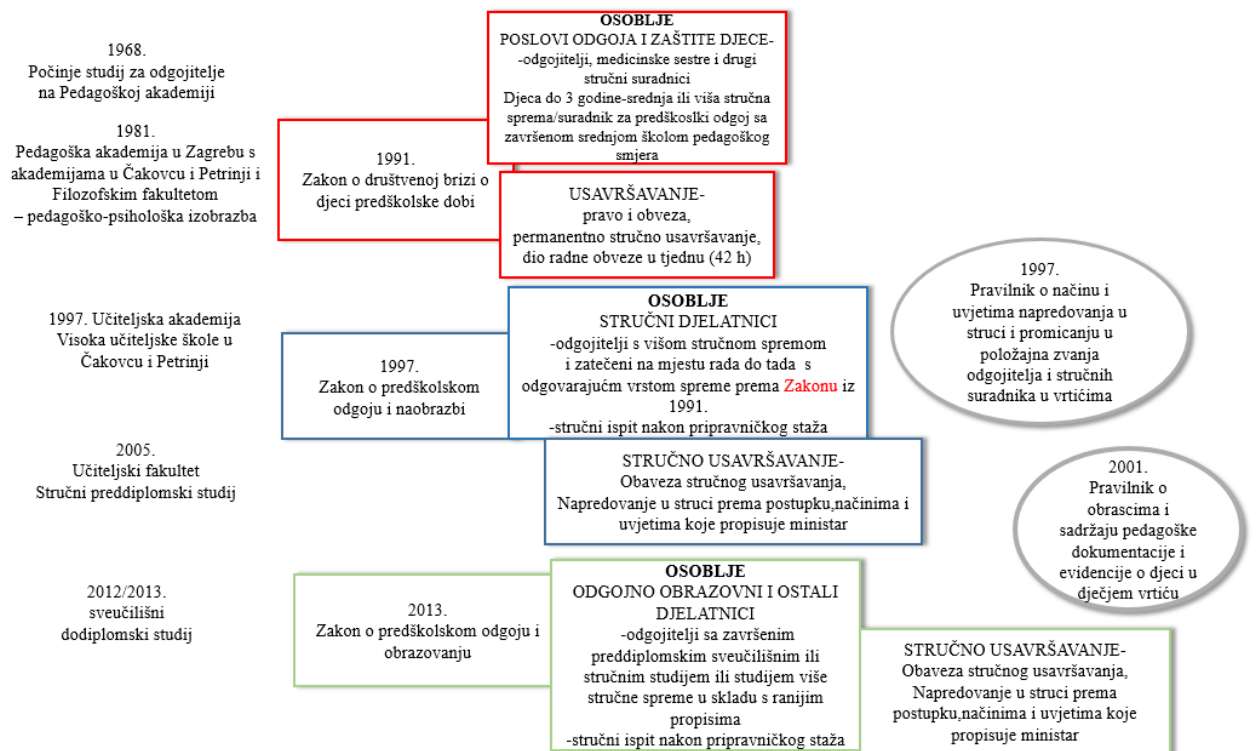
1968.
Počinje studij za odgojitelje na Pedagoškoj akademiji

1981.
Pedagoška akademija u Zagrebu s akademijama u Čakovcu i Petrinji i Filozofskim fakultetom – pedagoško-psihološka izobrazba

1991.
Zakon o društvenoj brizi o djeci predškolske dobi

OSOBLJE
POSLOVI ODGOJA I ZAŠTITE DJECE-
-odgojitelji, medicinske sestre i drugi stručni suradnici
Djeca do 3 godine-srednja ili viša stručna sprema/suradnik za predškoslki odgoj sa završenom srednjom školom pedagoškog smjera

USAVRŠAVANJE-
pravo i obveza,
permanentno stručno usavršavanje,
dio radne obveze u tjednu (42 h)

1997. Učiteljska akademija
Visoka učiteljske škole u Čakovcu i Petrinji

1997.
Zakon o predškolskom odgoju i naobrazbi

OSOBLJE
STRUČNI DJELATNICI
-odgojitelji s višom stručnom spremom i zatečeni na mjestu rada do tada s odgovarajućom vrstom spreme prema Zakonu iz 1991.
-stručni ispit nakon pripravničkog staža

1997.
Pravilnik o načinu i uvjetima napredovanja u struci i promicanju u položajna zvanja odgojitelja i stručnih suradnika u vrtićima

2005.
Učiteljski fakultet
Stručni preddiplomski studij

STRUČNO USAVRŠAVANJE-
Obaveza stručnog usavršavanja,
Napredovanje u struci prema postupku,načinima i uvjetima koje propisuje ministar

2001.
Pravilnik o obrascima i sadržaju pedagoške dokumentacije i evidencije o djeci u dječjem vrtiću

2012/2013.
sveučilišni dodiplomski studij

2013.
Zakon o predškolskom odgoju i obrazovanju

OSOBLJE
ODGOJNO OBRAZOVNI I OSTALI DJELATNICI
-odgojitelji sa završenim preddiplomskim sveučilišnim ili stručnim studijem ili studijem više stručne spreme u skladu s ranijim propisima
-stručni ispit nakon pripravničkog staža

STRUČNO USAVRŠAVANJE-
Obaveza stručnog usavršavanja,
Napredovanje u struci prema postupku,načinima i uvjetima koje propisuje ministar